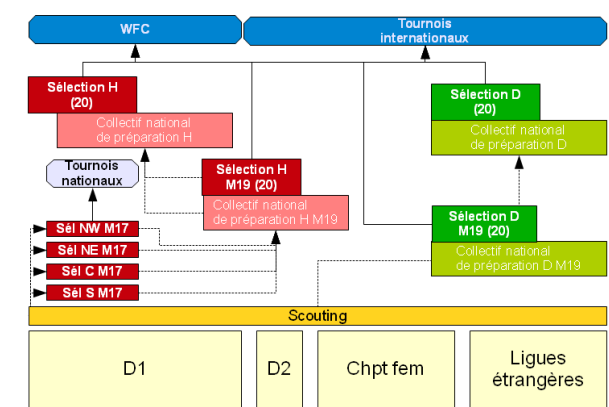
WFC

Tournois internationaux

Sélection H (20)

Collectif national de préparation H

Sélection D (20)

Collectif national de préparation D

Tournois nationaux

Sélection H M19 (20)

Collectif national de préparation H M19

Sélection D M19 (20)

Collectif national de préparation D M19

Sél NW M17

Sél NE M17

Sél C M17

Sél S M17

Scouting

D1

D2

Chpt fem

Ligues étrangères